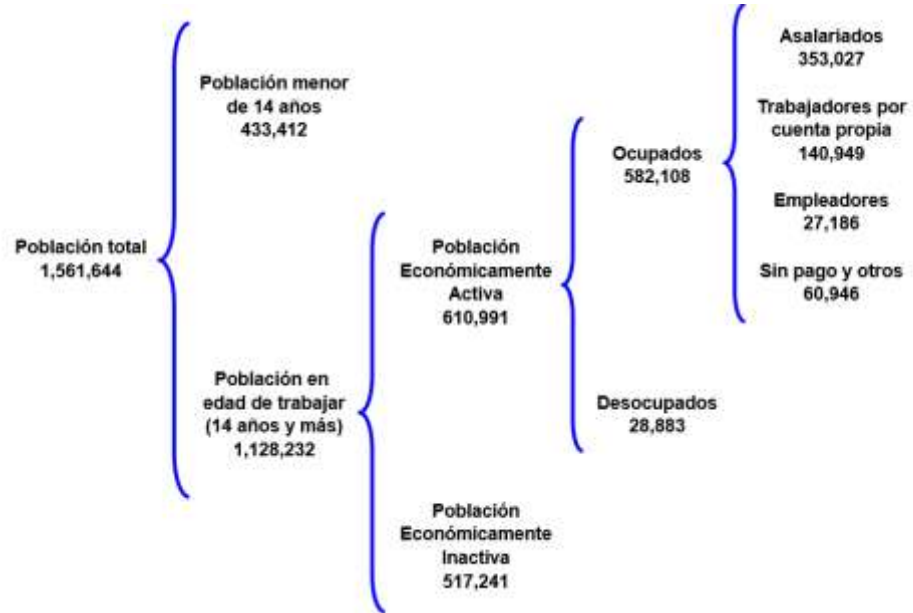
Población total
1,561,644

Población menor de 14 años
433,412

Población en edad de trabajar (14 años y más)
1,128,232

Población Económicamente Activa
610,991

Población Económicamente Inactiva
517,241

Ocupados
582,108

Desocupados
28,883

Asalariados
353,027

Trabajadores por cuenta propia
140,949

Empleadores
27,186

Sin pago y otros
60,946